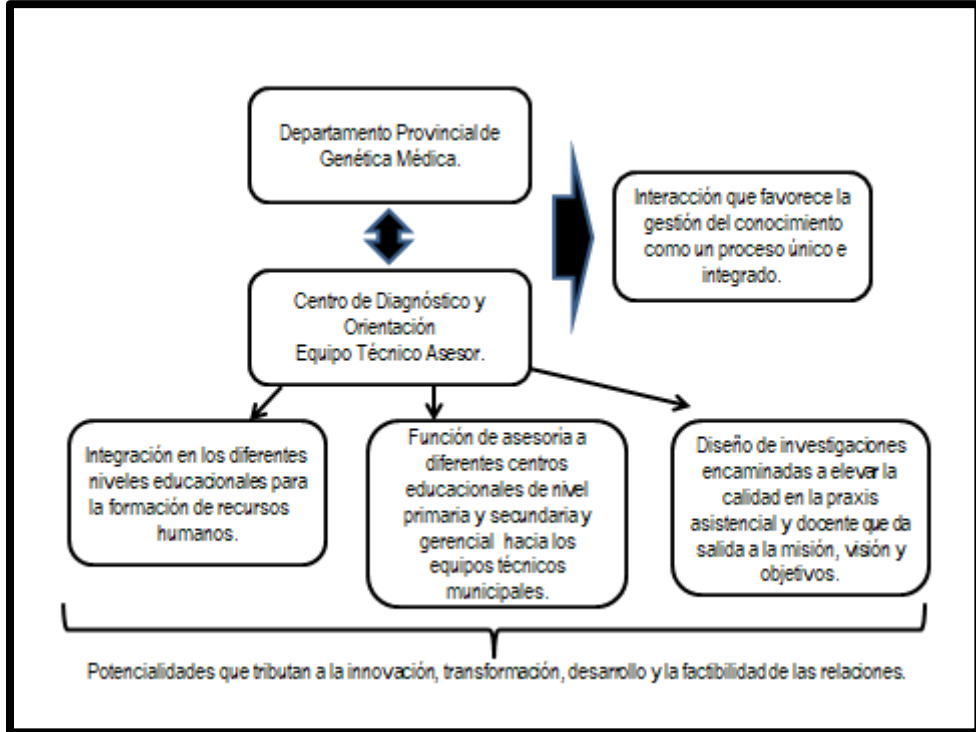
Departamento Provincial de Genética Médica.

Interacción que favorece la gestión del conocimiento como un proceso único e integrado.

Centro de Diagnóstico y Orientación
Equipo Técnico Asesor.

Integración en los diferentes niveles educacionales para la formación de recursos humanos.

Función de asesoría a diferentes centros educacionales de nivel primaria y secundaria y gerencial hacia los equipos técnicos municipales.

Diseño de investigaciones encaminadas a elevar la calidad en la praxis asistencial y docente que da salida a la misión, visión y objetivos.

Potencialidades que tributan a la innovación, transformación, desarrollo y la factibilidad de las relaciones.